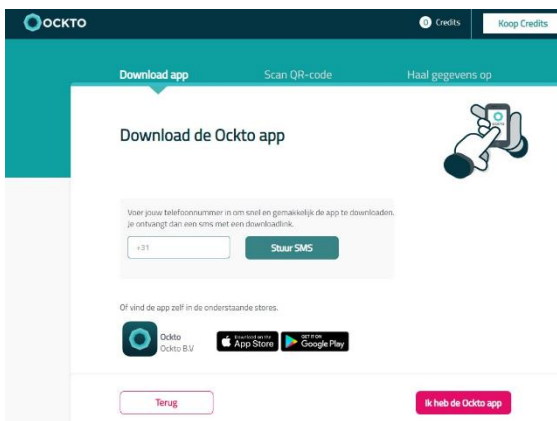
OCKTO

0 Credits

Koop Credits

Download app

Scan QR-code

Haal gegevens op

Download de Ockto app

Voer jouw telefoonnummer in om snel en gemakkelijk de app te downloaden. Je ontvangt dan een sms met een downloadlink.

+31

Stuur SMS

Of vind de app zelf in de onderstaande stores.

Ockto
Ockto B.V.

Download on the App Store

GET IT ON Google Play

Terug

Ik heb de Ockto app